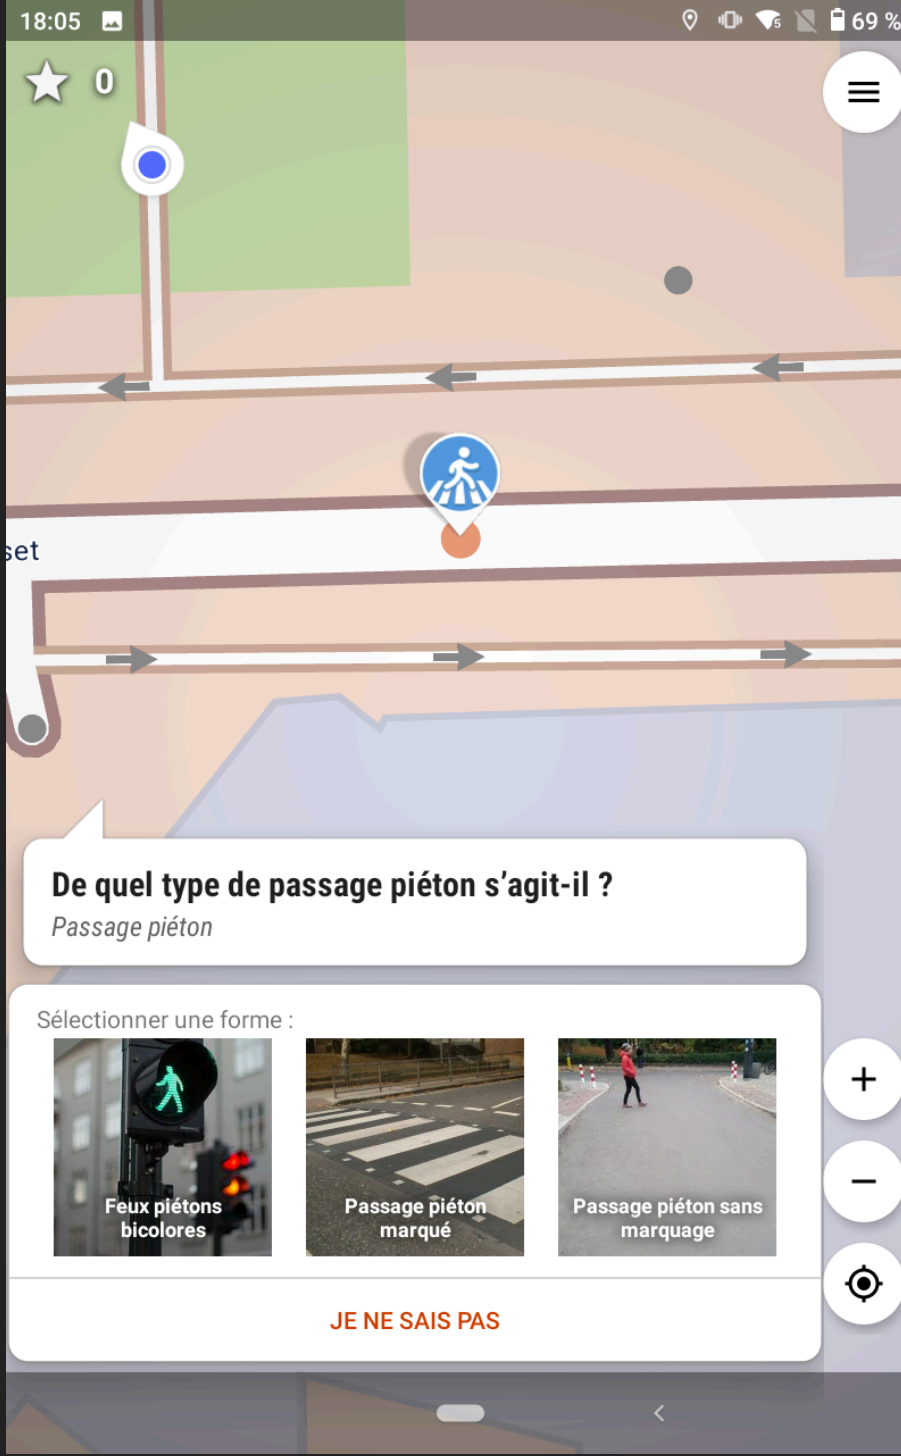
18:05

69 %

0

set

De quel type de passage piéton s'agit-il ?

Passage piéton

Sélectionner une forme :

Feux piétons bicolores

Passage piéton marqué

Passage piéton sans marquage

JE NE SAIS PAS

+

−